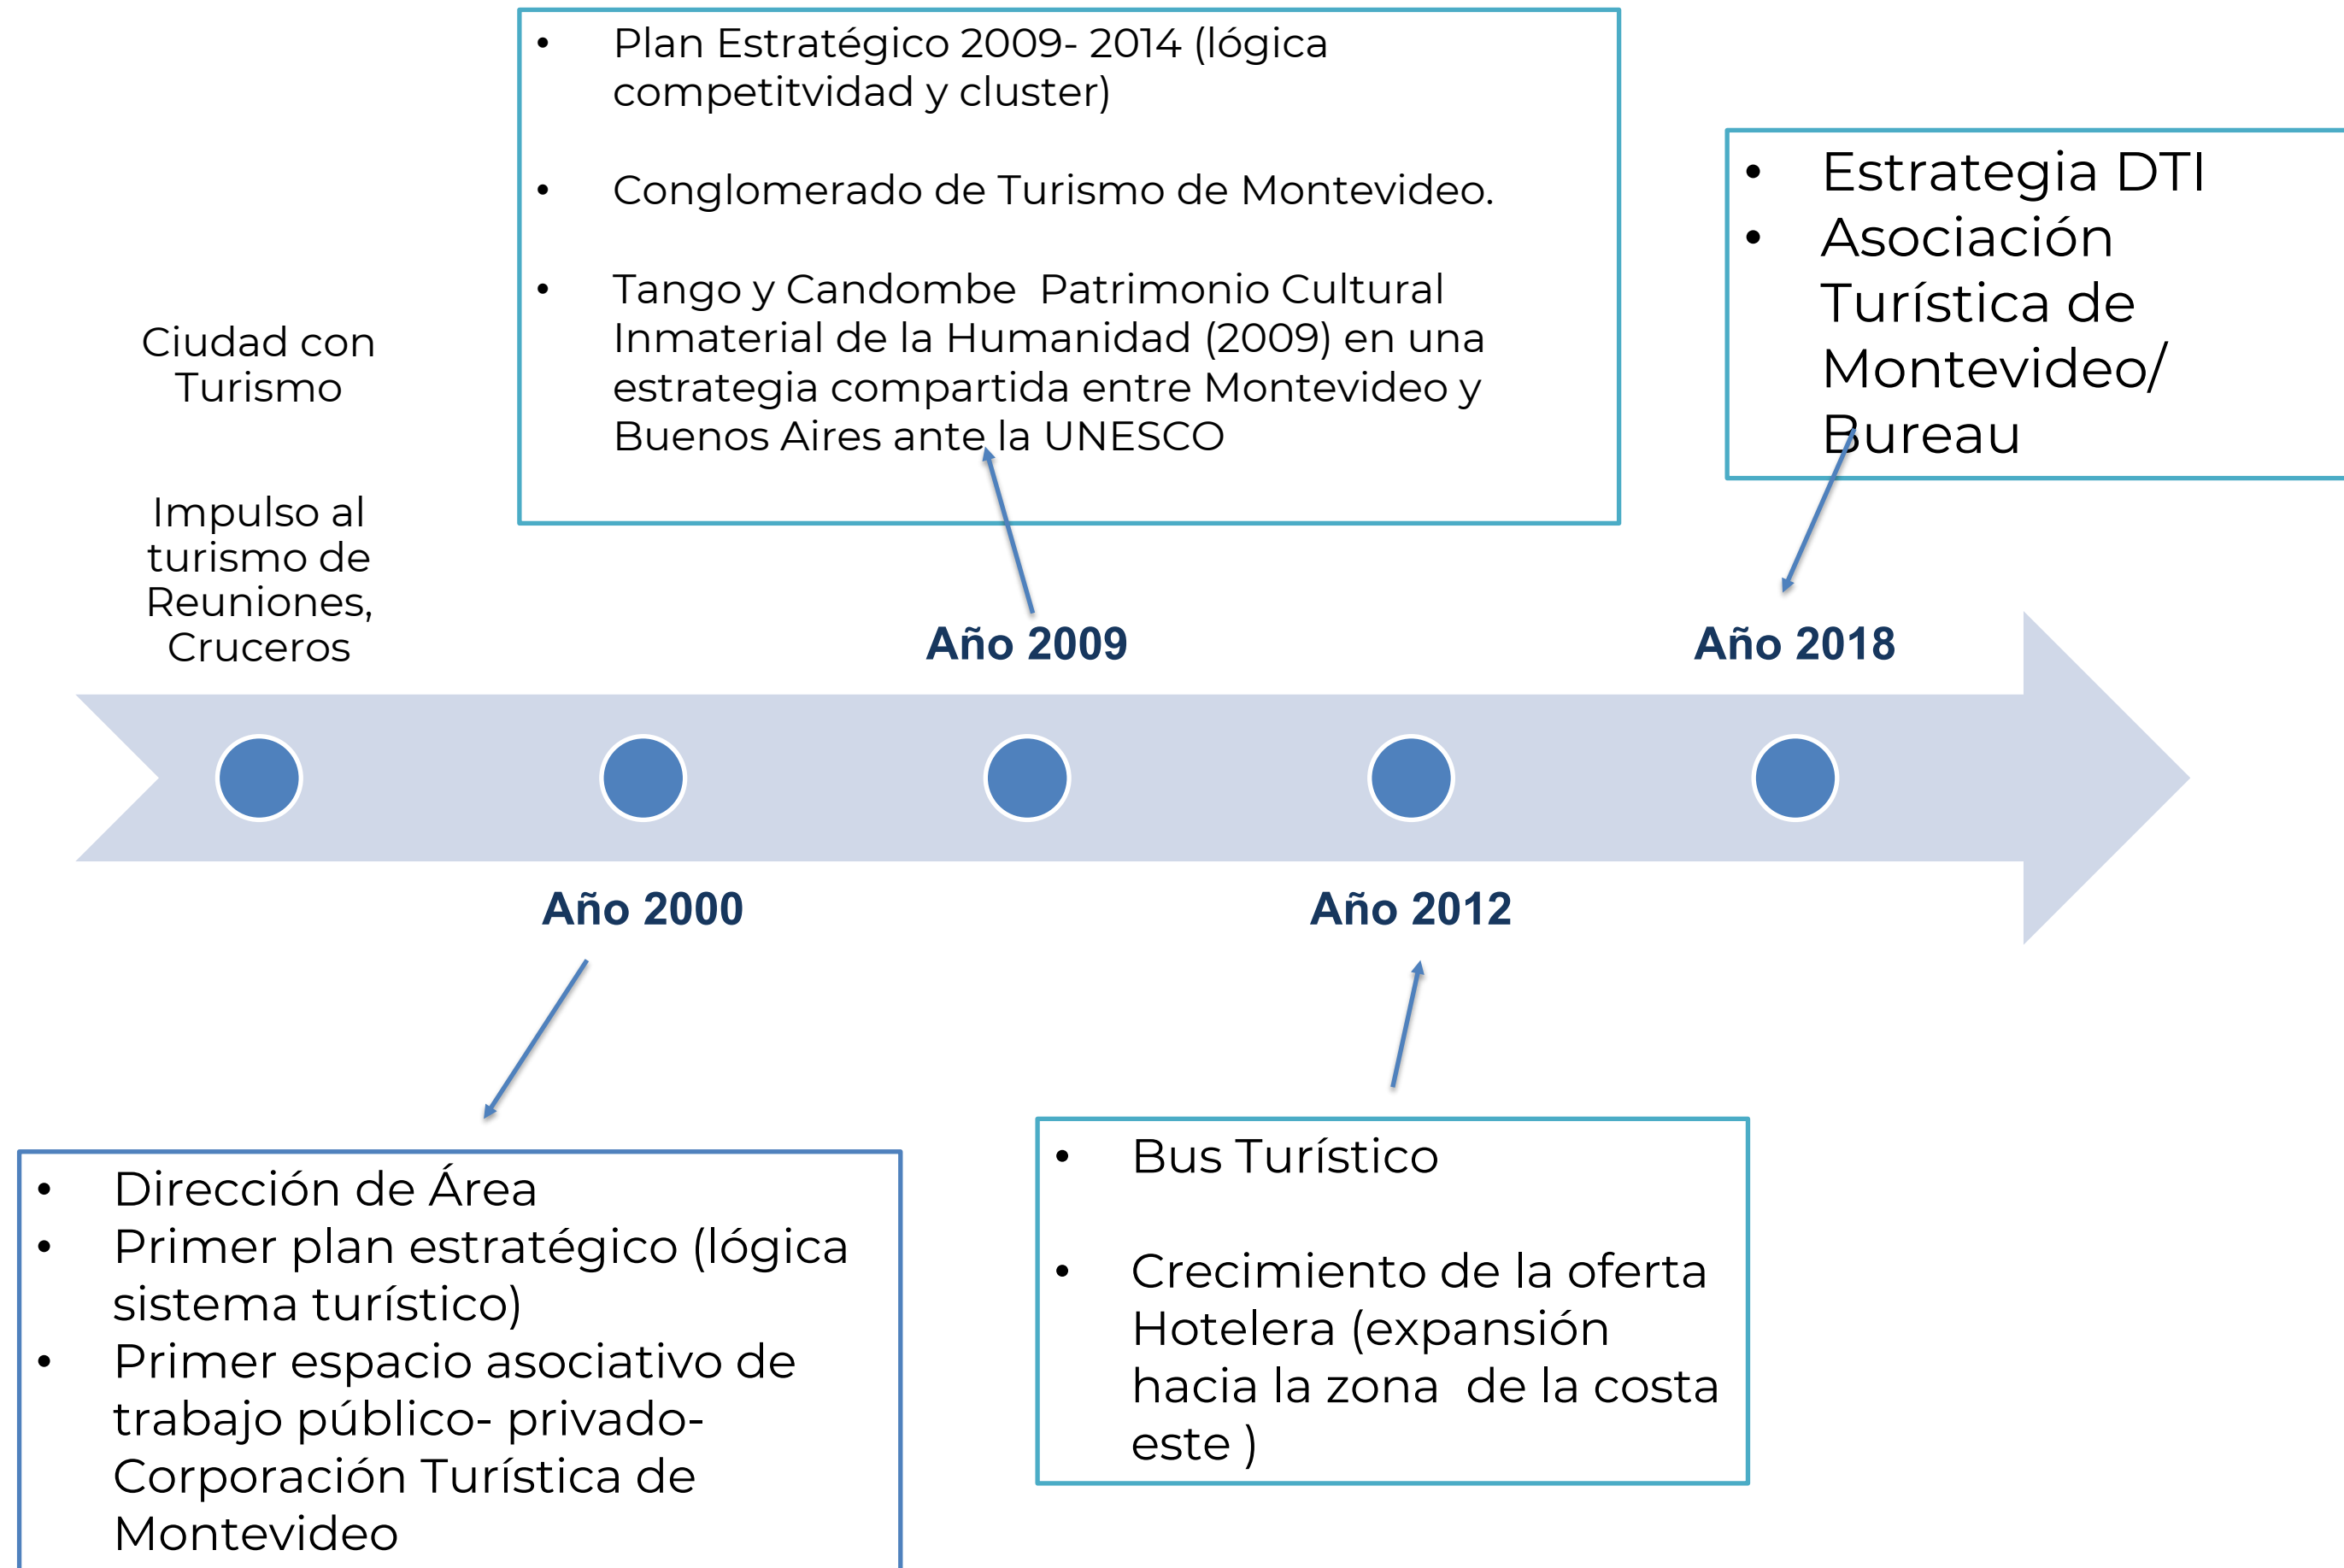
- Plan Estratégico 2009- 2014 (lógica competitvidad y cluster)
- Conglomerado de Turismo de Montevideo.
- Tango y Candombe Patrimonio Cultural Inmaterial de la Humanidad (2009) en una estrategia compartida entre Montevideo y Buenos Aires ante la UNESCO

- Estrategia DTI
- Asociación Turística de Montevideo/ Bureau

Ciudad con Turismo

Impulso al turismo de Reuniones, Cruceros

Año 2009

Año 2018

Año 2000

Año 2012

- Dirección de Área
- Primer plan estratégico (lógica sistema turístico)
- Primer espacio asociativo de trabajo público- privado- Corporación Turística de Montevideo

- Bus Turístico
- Crecimiento de la oferta Hotelera (expansión hacia la zona de la costa este )